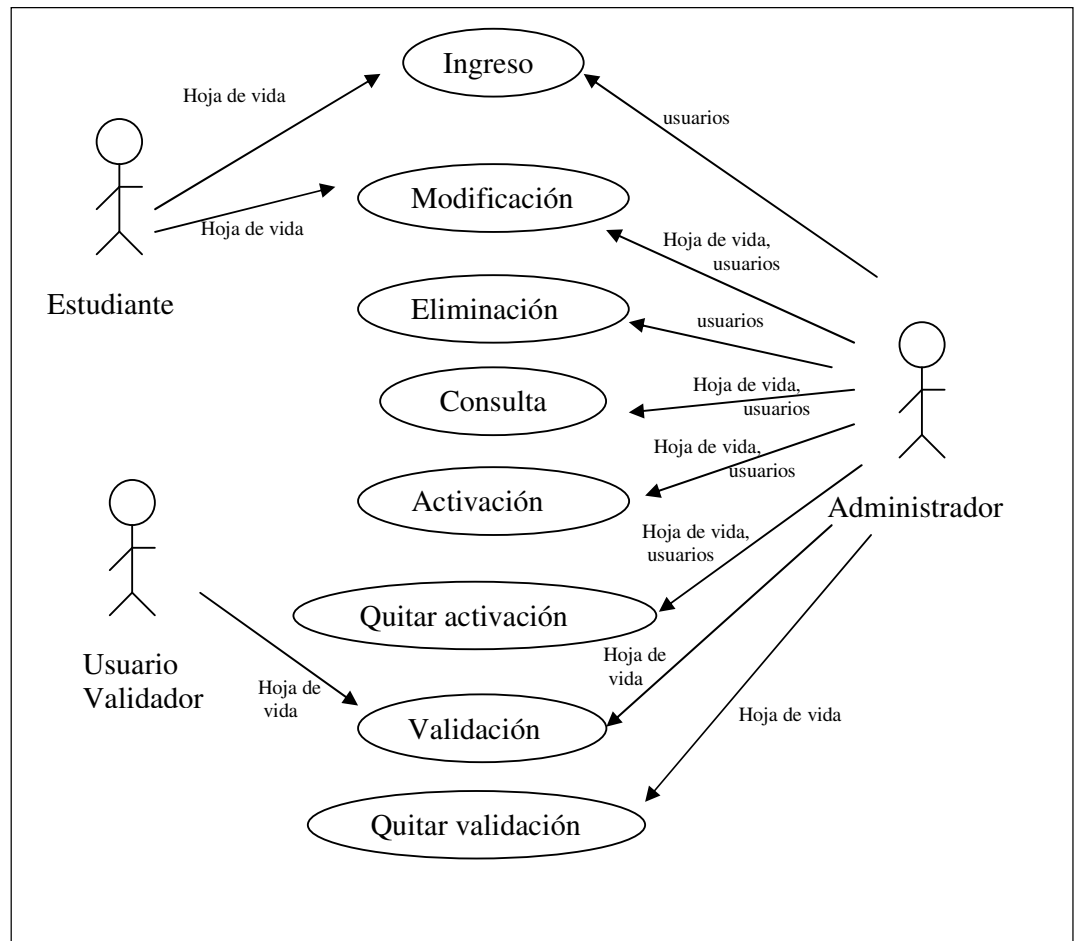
Ingreso

Hoja de vida

usuarios

Modificación

Hoja de vida

Hoja de vida, usuarios

Estudiante

Eliminación

usuarios

Consulta

Hoja de vida, usuarios

Hoja de vida, usuarios

Activación

Administrador

Hoja de vida, usuarios

Quitar activación

Usuario Validador

Hoja de vida

Hoja de vida

Validación

Hoja de vida

Quitar validación